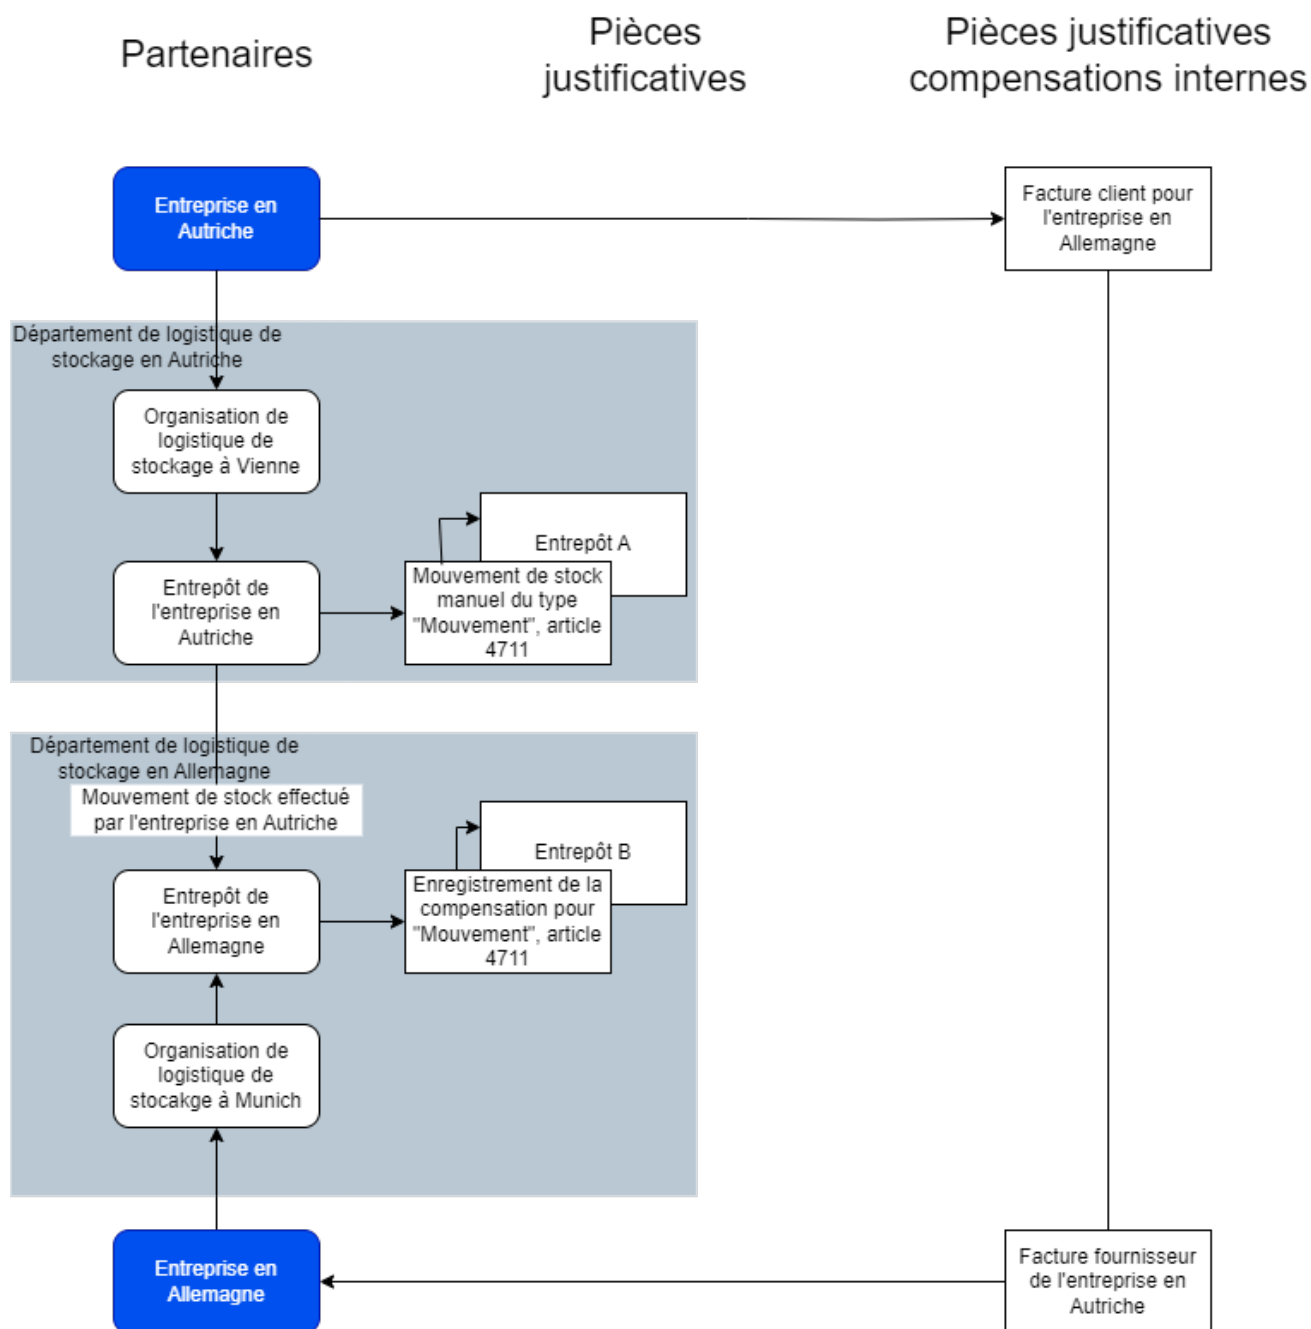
Partenaires

Pièces justificatives

Pièces justificatives compensations internes

Entreprise en Autriche

Facture client pour l'entreprise en Allemagne

Département de logistique de stockage en Autriche

Organisation de logistique de stockage à Vienne

Entrepôt A

Entrepôt de l'entreprise en Autriche

Mouvement de stock manuel du type "Mouvement", article 4711

Département de logistique de stockage en Allemagne

Mouvement de stock effectué par l'entreprise en Autriche

Entrepôt B

Entrepôt de l'entreprise en Allemagne

Enregistrement de la compensation pour "Mouvement", article 4711

Organisation de logistique de stocakge à Munich

Entreprise en Allemagne

Facture fournisseur de l'entreprise en Autriche